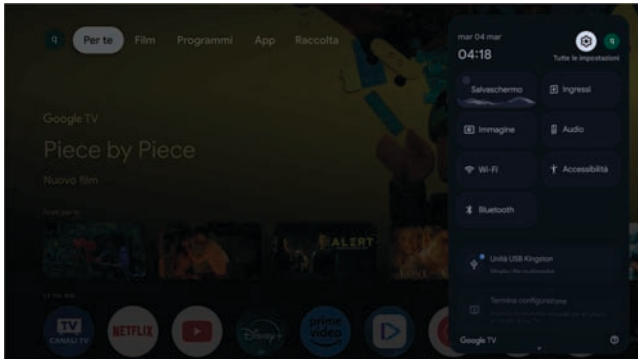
Per te Film Programmi App Raccolta

Google TV

Piece by Piece

Nuovo film

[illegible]

ALERT

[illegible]

TV CANALI TV

NETFLIX

Disney+

prime video

mar 04 mar

04:18

Tutte le impostazioni

Salvaschermo

Ingressi

Immagine

Audio

Wi-Fi

Accessibilità

Bluetooth

Unità USB Kingston

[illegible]

Termina configurazione

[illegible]

Google TV